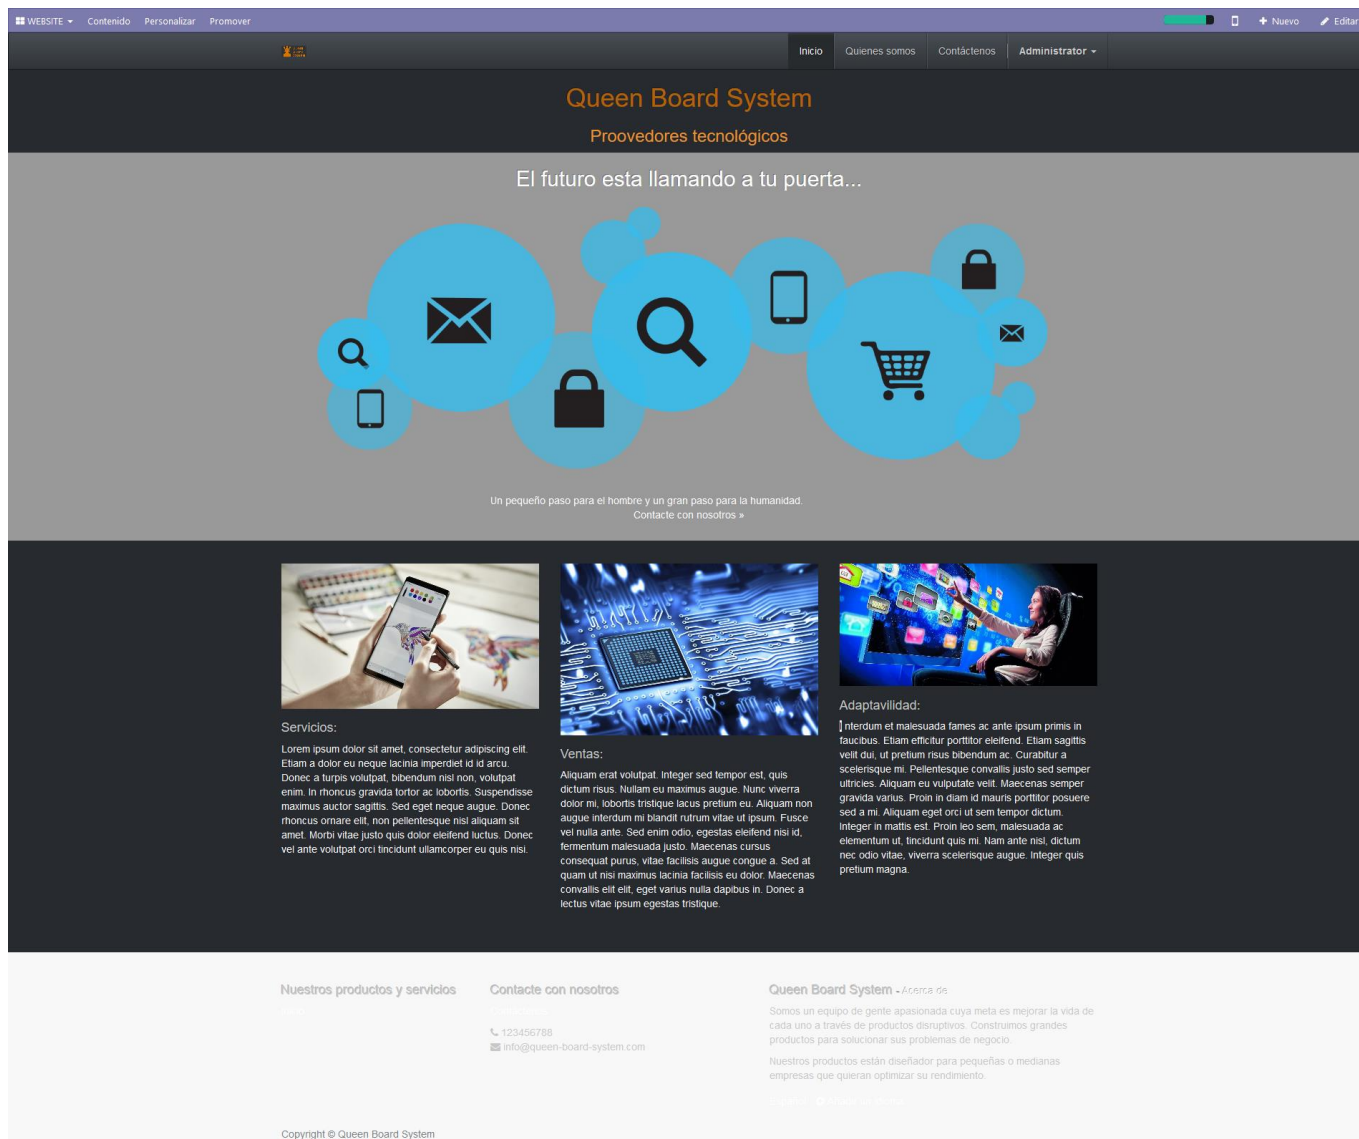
WEBSITE Contenido Personalizar Promover

Nuevo Editar

Inicio Quienes somos Contáctenos Administrator

Queen Board System

Proovedores tecnológicos

El futuro esta llamando a tu puerta...

Un pequeño paso para el hombre y un gran paso para la humanidad.
Contacte con nosotros »

Servicios:

Lorem ipsum dolor sit amet, consectetur adipiscing elit. Etiam a dolor eu neque lacinia imperdiet id id arcu. Donec a turpis volutpat, bibendum nisl non, volutpat enim. In rhoncus gravida tortor ac lobortis. Suspendisse maximus auctor sagittis. Sed eget neque augue. Donec rhoncus ornare elit, non pellentesque nisl aliquam sit amet. Morbi vitae justo quis dolor eleifend luctus. Donec vel ante volutpat orci tincidunt ullamcorper eu quis nisi.

Ventas:

Aliquam erat volutpat. Integer sed tempor est, quis dictum risus. Nullam eu maximus augue. Nunc viverra dolor mi, lobortis tristique lacus pretium eu. Aliquam non augue interdum mi blandit rutrum vitae ut ipsum. Fusce vel nulla ante. Sed enim odio, egestas eleifend nisl id, fermentum malesuada justo. Maecenas cursus consequat purus, vitae facilisis augue congue a. Sed at quam ut nisi maximus lacinia facilisis eu dolor. Maecenas convallis elit elit, eget varius nulla dapibus in. Donec a lectus vitae ipsum egestas tristique.

Adaptavilidad:

Interdum et malesuada fames ac ante ipsum primis in faucibus. Etiam efficitur porttitor eleifend. Etiam sagittis velit dui, ut pretium risus bibendum ac. Curabitur a scelerisque mi. Pellentesque convallis justo sed semper ultricies. Aliquam eu vulputate velit. Maecenas semper gravida varius. Proin in diam id mauris porttitor posuere sed a mi. Aliquam eget orci ut sem tempor dictum. Integer in mattis est. Proin leo sem, malesuada ac elementum ut, tincidunt quis mi. Nam ante nisl, dictum nec odio vitae, viverra scelerisque augue. Integer quis pretium magna.

Nuestros productos y servicios

Contacte con nosotros

123456788
info@queen-board-system.com

Queen Board System - Acerca de

Somos un equipo de gente apasionada cuya meta es mejorar la vida de cada uno a través de productos disruptivos. Construimos grandes productos para solucionar sus problemas de negocio.

Nuestros productos están diseñador para pequeñas o medianas empresas que quieran optimizar su rendimiento.

Copyright © Queen Board System